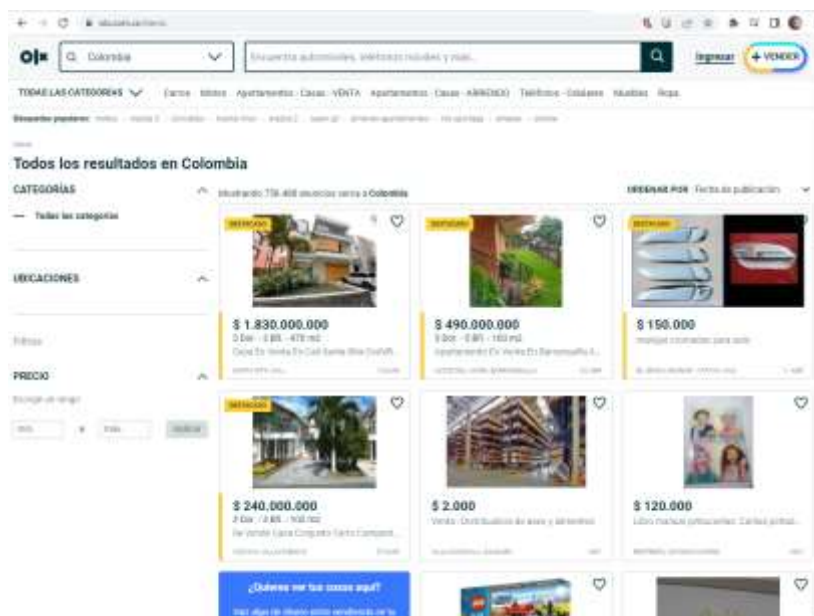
Colombia

Encuentra automóviles, teléfonos móviles y más...

Ingresar

+ VENDER

TODAS LAS CATEGORÍAS

Carros Motos Apartamentos - Casas - VENTA Apartamentos - Casas - ARRIENDO Teléfonos - Celulares Muebles Ropa

Búsquedas populares: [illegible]

Todos los resultados en Colombia

CATEGORÍAS

— Todas las categorías

Mostrando 736.408 anuncios cerca a Colombia

ORDENAR POR Fecha de publicación

UBICACIONES

PRECIO

DESTACADO

$ 1.830.000.000
5 Dor. - 5 BÑ. - 470 m2
Casa En Venta En Cali Santa Rita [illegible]

DESTACADO

$ 490.000.000
3 Dor. - 3 BÑ. - 160 m2
Apartamento En Venta En Barranquilla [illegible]

DESTACADO

$ 150.000
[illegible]

DESTACADO

$ 240.000.000
3 Dor. - 4 BÑ. - 160 m2
Se Vende Casa Conjunto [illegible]

$ 2.000
Venta - Distribuidora de aseo y alimentos

$ 120.000
Libro manual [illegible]

¿Quieres ver tus cosas aquí?